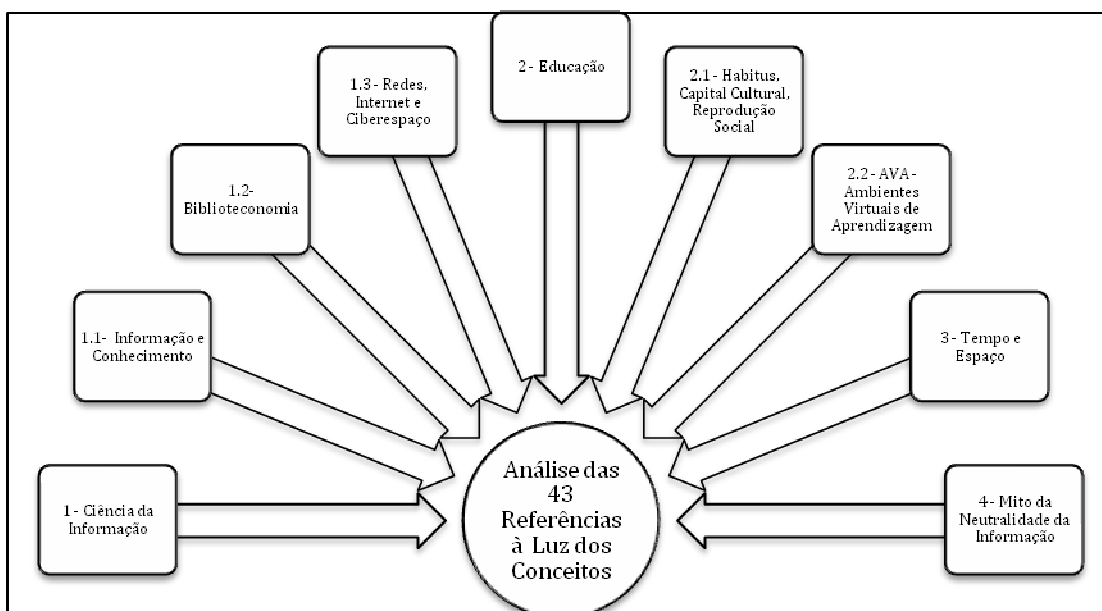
2 - Educação

1.3 - Redes, Internet e Ciberespaço

2.1 - Habitus, Capital Cultural, Reprodução Social

1.2- Biblioteconomia

2.2 - AVA - Ambientes Virtuais de Aprendizagem

1.1- Informação e Conhecimento

3 - Tempo e Espaço

1 - Ciência da Informação

Análise das 43 Referências à Luz dos Conceitos

4- Mito da Neutralidade da Informação